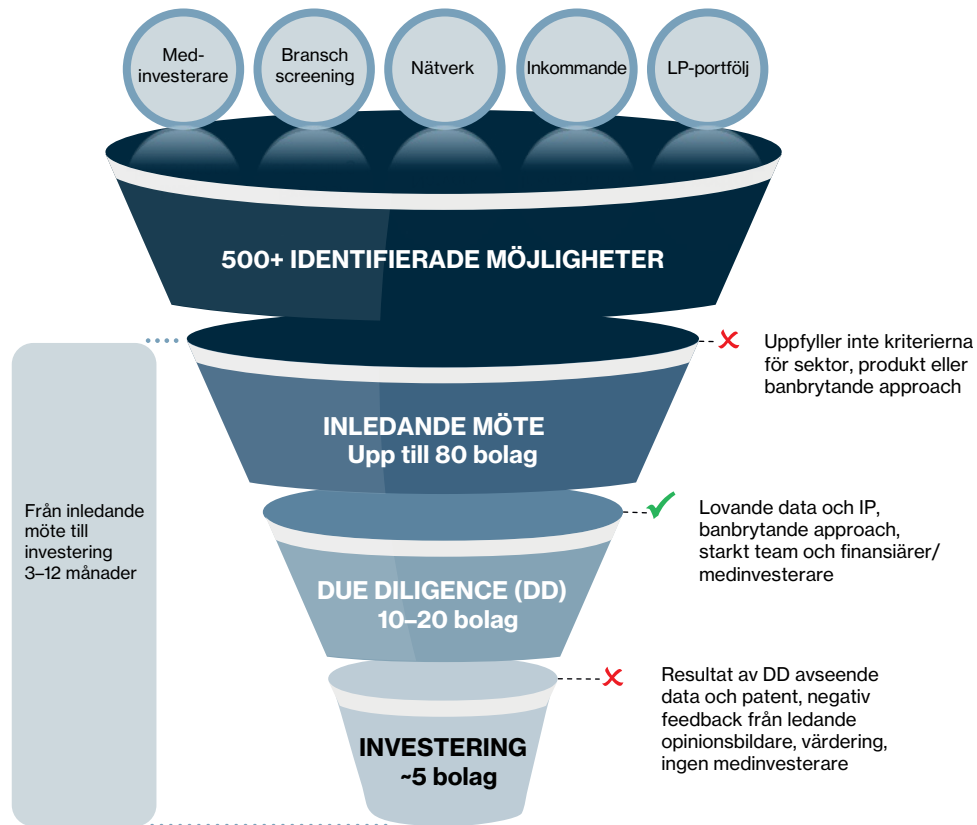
Med-investerare

Bransch screening

Nätverk

Inkommande

LP-portfölj

500+ IDENTIFIERADE MÖJLIGHETER

Uppfyller inte kriterierna för sektor, produkt eller banbrytande approach

INLEDANDE MÖTE
Upp till 80 bolag

Från inledande möte till investering 3–12 månader

Lovande data och IP, banbrytande approach, starkt team och finansiärer/ medinvesterare

DUE DILIGENCE (DD)
10–20 bolag

Resultat av DD avseende data och patent, negativ feedback från ledande opinionsbildare, värdering, ingen medinvesterare

INVESTERING
~5 bolag